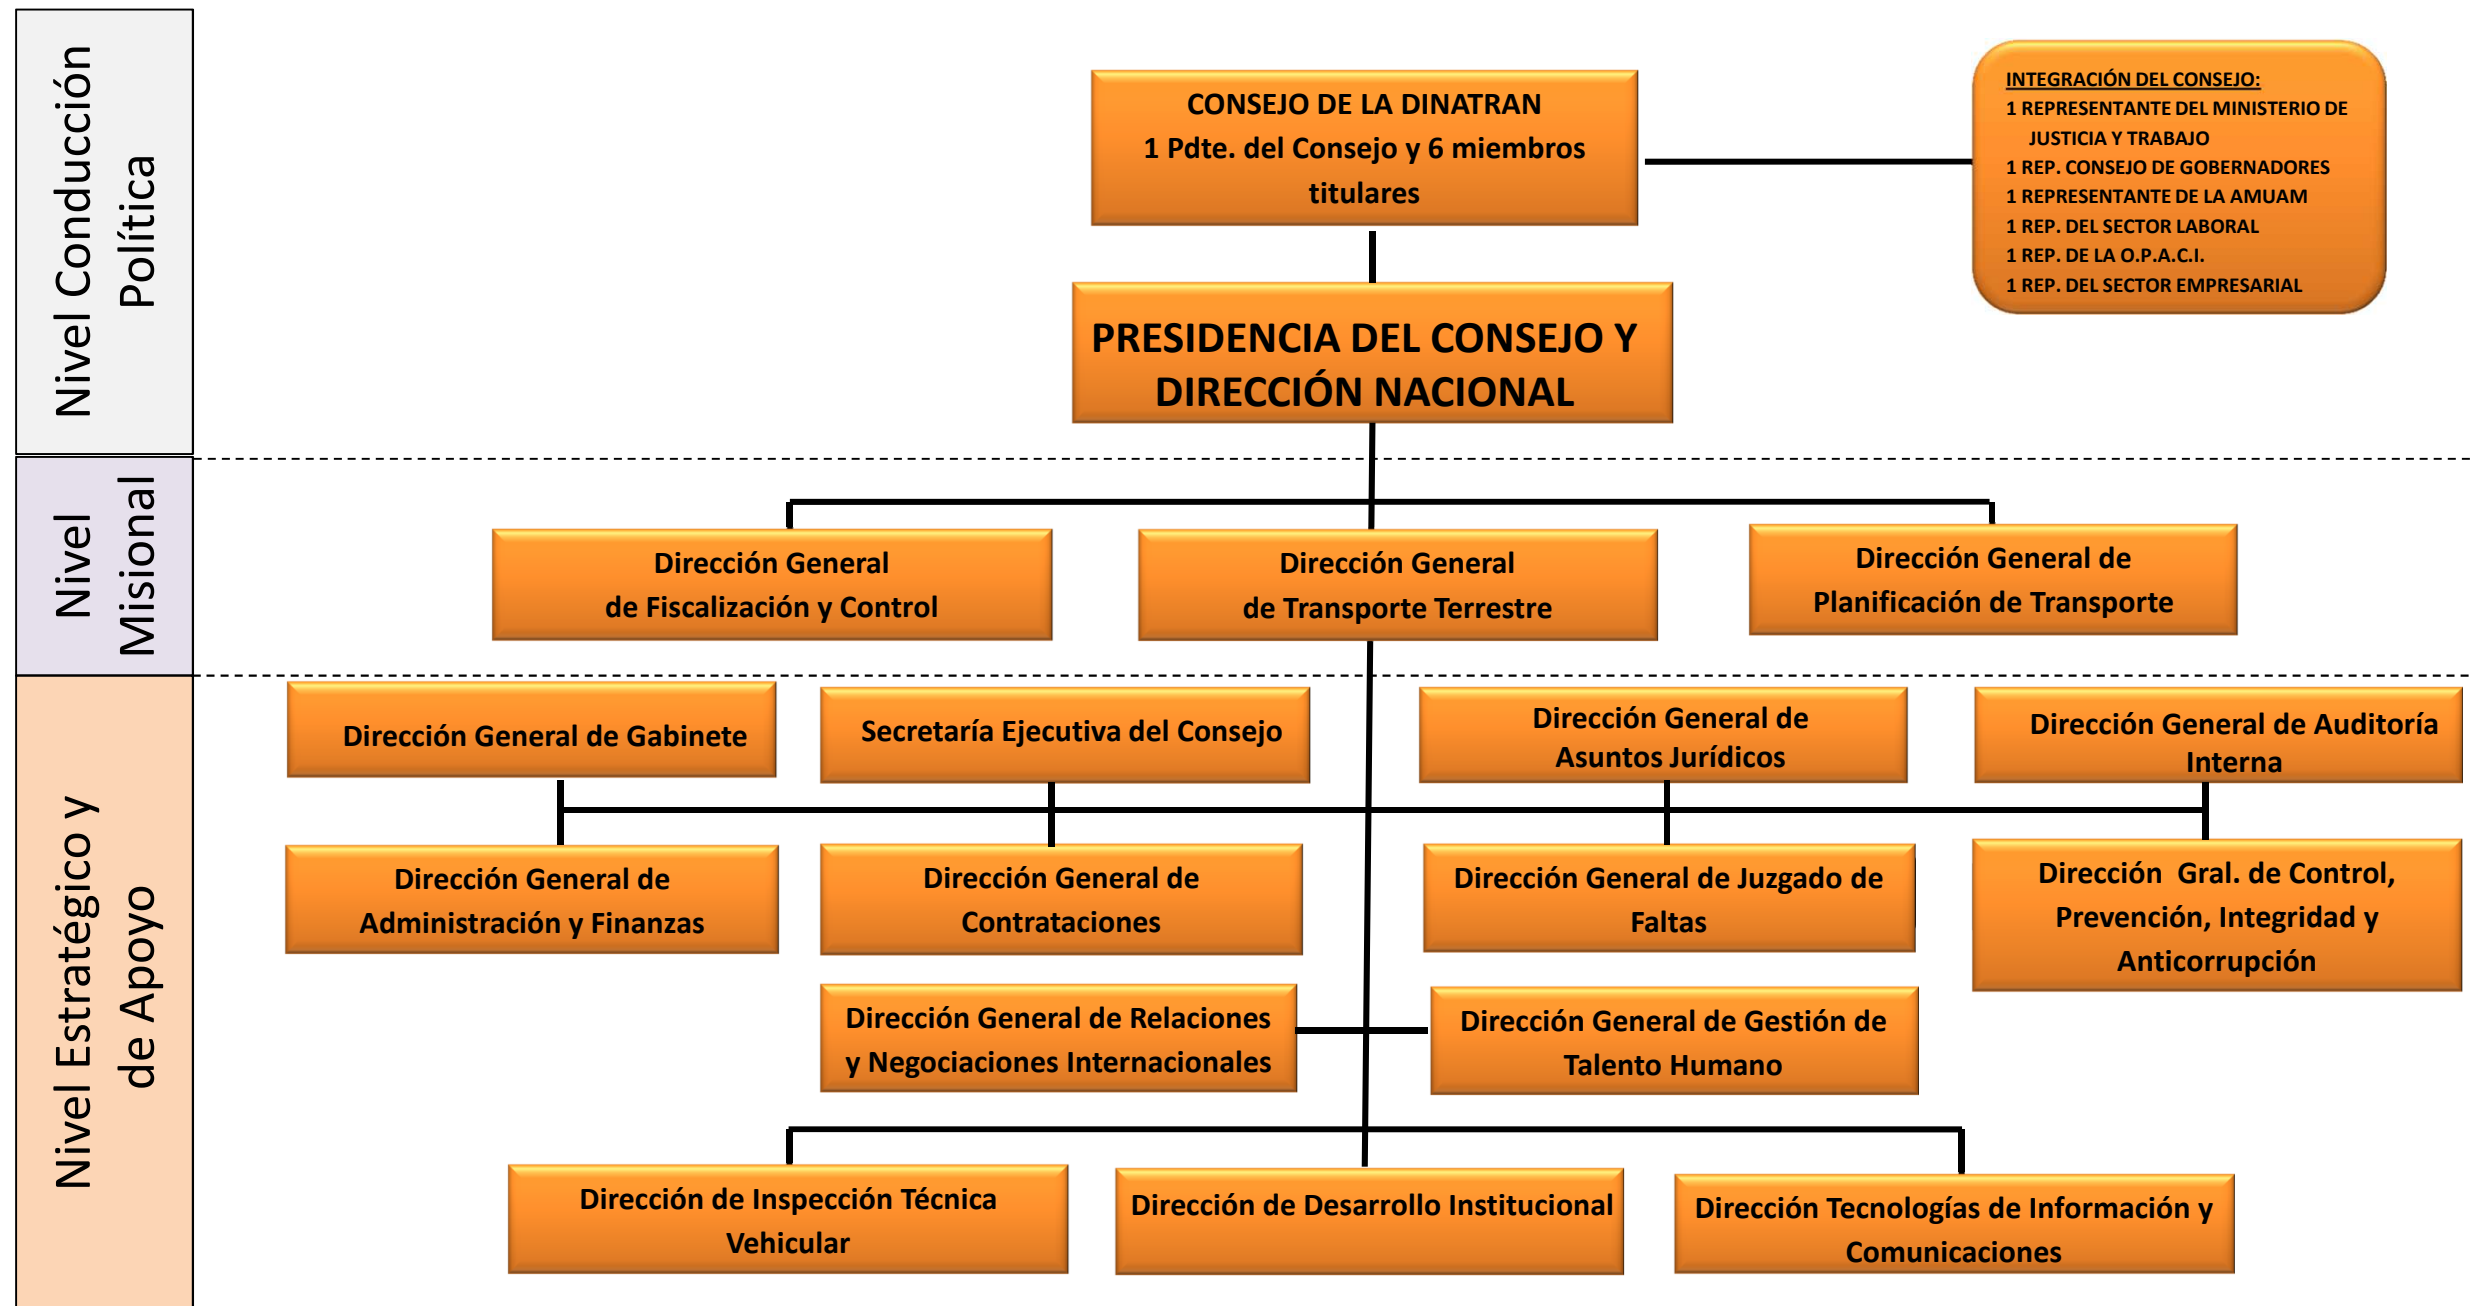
Nivel Conducción Política

CONSEJO DE LA DINATRAN
1 Pdte. del Consejo y 6 miembros titulares

INTEGRACIÓN DEL CONSEJO:
1 REPRESENTANTE DEL MINISTERIO DE JUSTICIA Y TRABAJO
1 REP. CONSEJO DE GOBERNADORES
1 REPRESENTANTE DE LA AMUAM
1 REP. DEL SECTOR LABORAL
1 REP. DE LA O.P.A.C.I.
1 REP. DEL SECTOR EMPRESARIAL

PRESIDENCIA DEL CONSEJO Y DIRECCIÓN NACIONAL

Nivel Misional

Dirección General de Fiscalización y Control

Dirección General de Transporte Terrestre

Dirección General de Planificación de Transporte

Nivel Estratégico y de Apoyo

Dirección General de Gabinete

Secretaría Ejecutiva del Consejo

Dirección General de Asuntos Jurídicos

Dirección General de Auditoría Interna

Dirección General de Administración y Finanzas

Dirección General de Contrataciones

Dirección General de Juzgado de Faltas

Dirección Gral. de Control, Prevención, Integridad y Anticorrupción

Dirección General de Relaciones y Negociaciones Internacionales

Dirección General de Gestión de Talento Humano

Dirección de Inspección Técnica Vehicular

Dirección de Desarrollo Institucional

Dirección Tecnologías de Información y Comunicaciones